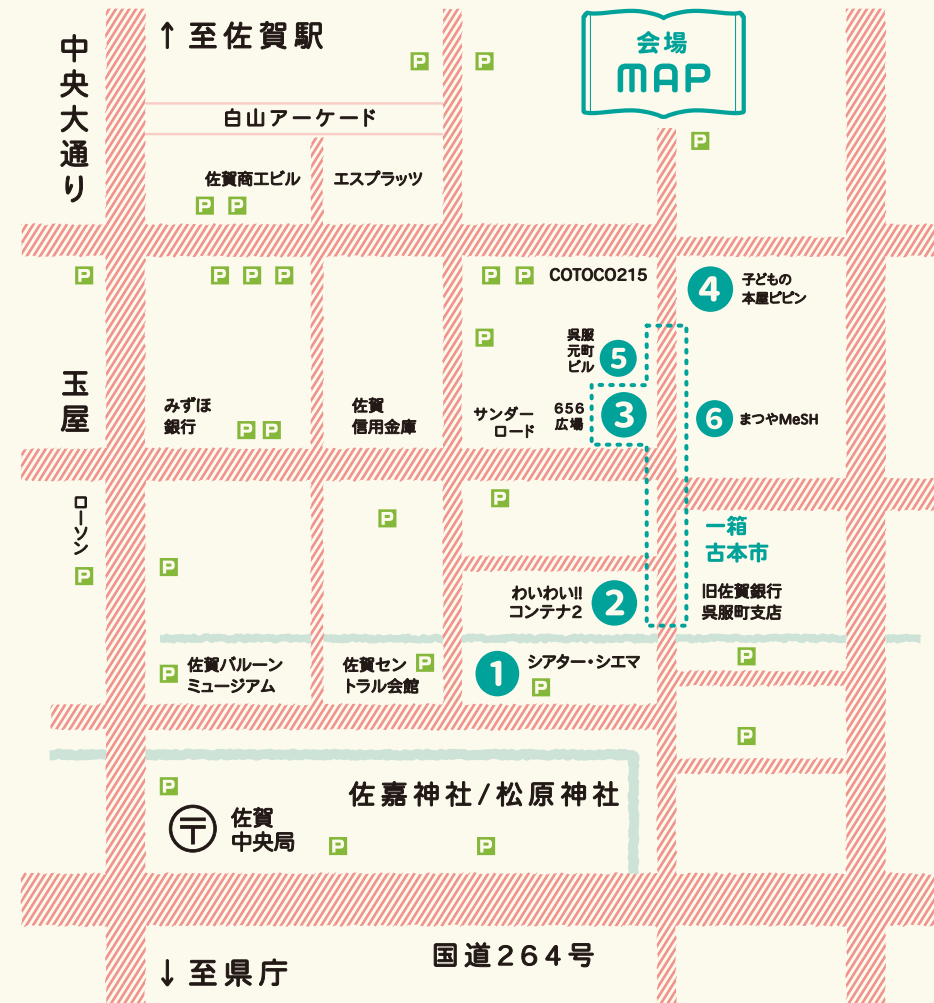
↑ 至佐賀駅

会場
MAP

中央大通り

白山アーケード

佐賀商工ビル

エスプラッツ

P P P P P P P P P P P

COTOCO215

4 子どもの本屋ピピン

呉服元町ビル 5

サンダーロード

656広場 3

6 まつやMeSH

玉屋

みずほ銀行

佐賀信用金庫

ローソン

一箱古本市

わいわい!!コンテナ2 2

旧佐賀銀行呉服町支店

佐賀バルーンミュージアム

佐賀セントラル会館

1 シアター・シエマ

佐嘉神社/松原神社

佐賀中央局

国道264号

↓ 至県庁